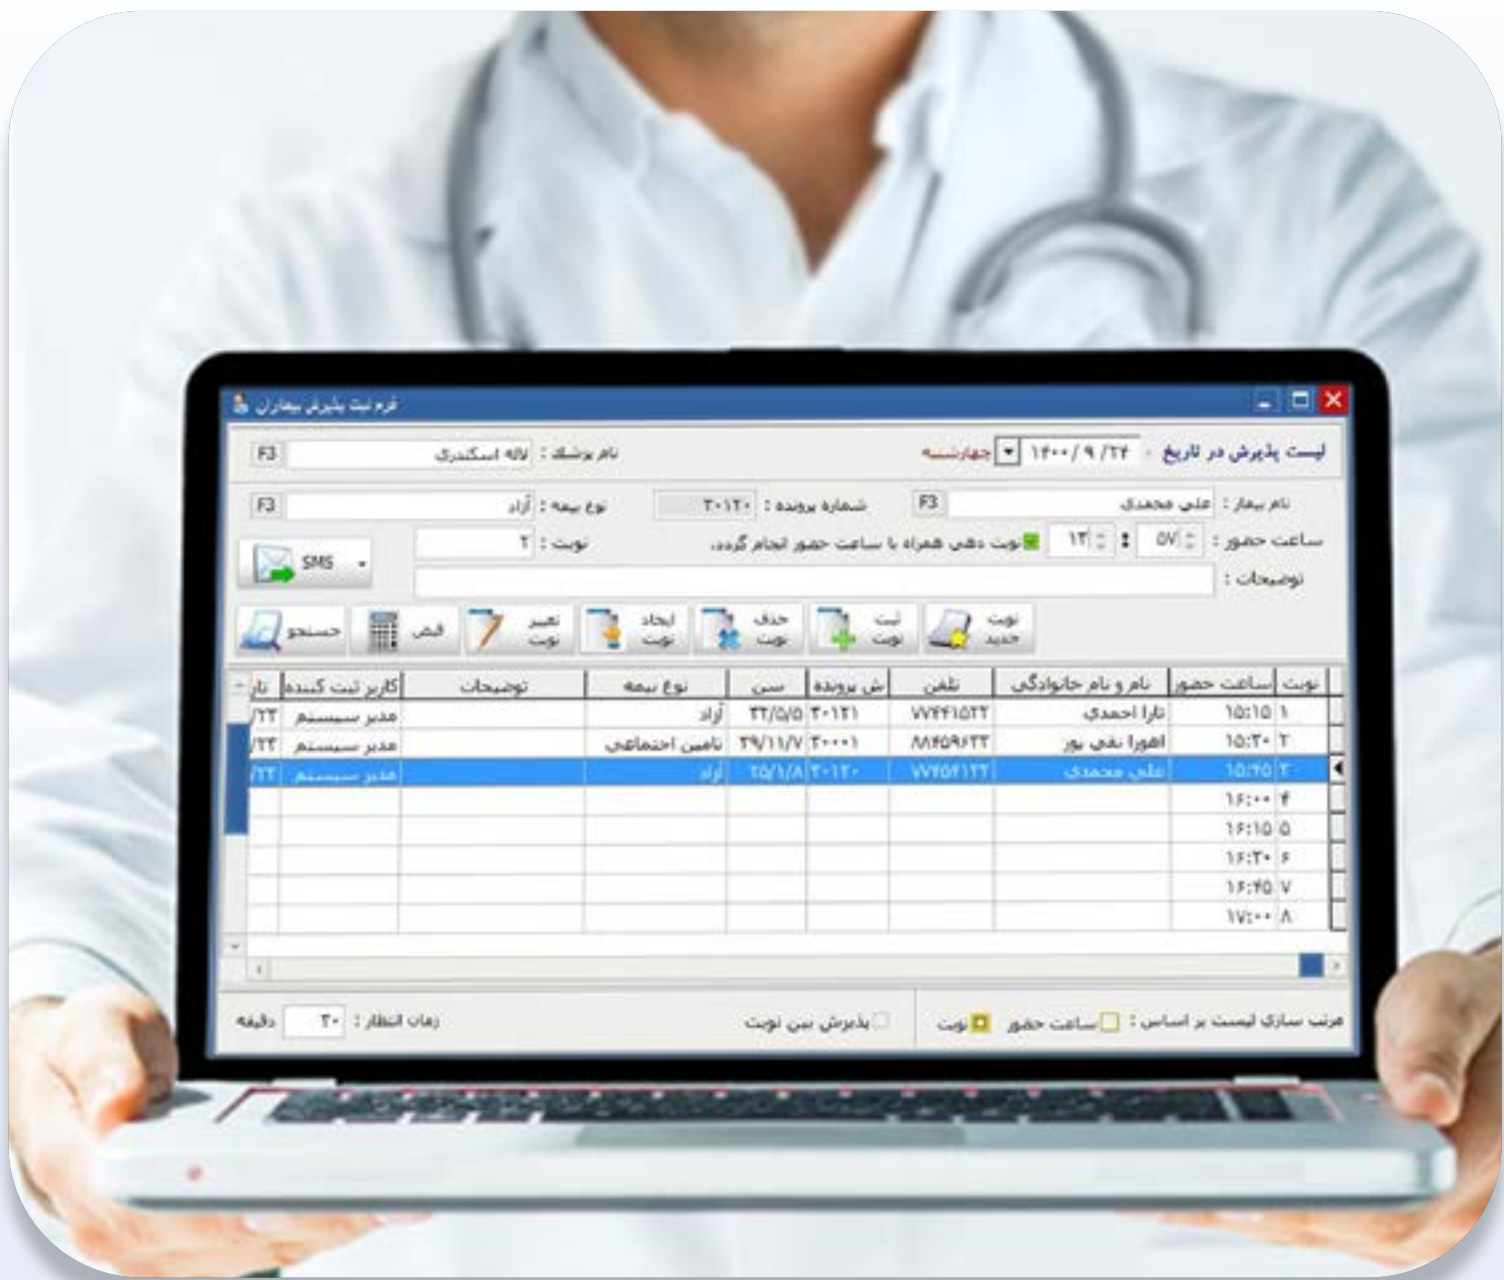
فرم ثبت پذیرش بیماران

لیست پذیرش در تاریخ ۱۴۰۰/۹/۲۴ چهارشنبه

نام پزشک : لاله اسکندری F3

نام بیمار : علی محمدی F3

شماره پرونده : ۳۰۱۲۰

نوع بیمه : آزاد F3

ساعت حضور : ۵۷ : ۱۳

نوبت دهی همراه با ساعت حضور انجام گردد.

نوبت : ۲

SMS

توضیحات :

نوبت جدید

ثبت نوبت

حذف نوبت

ایجاد نوبت

تغییر نوبت

قبض

جستجو

| نوبت | ساعت حضور | نام و نام خانوادگی | تلفن | ش پرونده | سن | نوع بیمه | توضیحات | کاربر ثبت کننده | تا |
|---|---|---|---|---|---|---|---|---|---|
| ۱ | ۱۵:۱۵ | تارا احمدی | ۷۷۴۴۱۵۲۲ | ۳۰۱۲۱ | ۳۲/۵/۵ | آزاد | | مدیر سیستم | /۲۲ |
| ۲ | ۱۵:۳۰ | اهورا نقی پور | ۸۸۴۵۹۶۲۲ | ۳۰۰۰۱ | ۳۹/۱۱/۷ | تامین اجتماعی | | مدیر سیستم | /۲۲ |
| ۳ | ۱۵:۴۵ | علی محمدی | ۷۷۶۵۴۱۲۲ | ۳۰۱۲۰ | ۲۵/۱/۸ | آزاد | | مدیر سیستم | /۲۲ |
| ۴ | ۱۶:۰۰ | | | | | | | | |
| ۵ | ۱۶:۱۵ | | | | | | | | |
| ۶ | ۱۶:۳۰ | | | | | | | | |
| ۷ | ۱۶:۴۵ | | | | | | | | |
| ۸ | ۱۷:۰۰ | | | | | | | | |

مرتب سازی لیست بر اساس : ساعت حضور نوبت

پذیرش بین نوبت

زمان انتظار : ۳۰ دقیقه